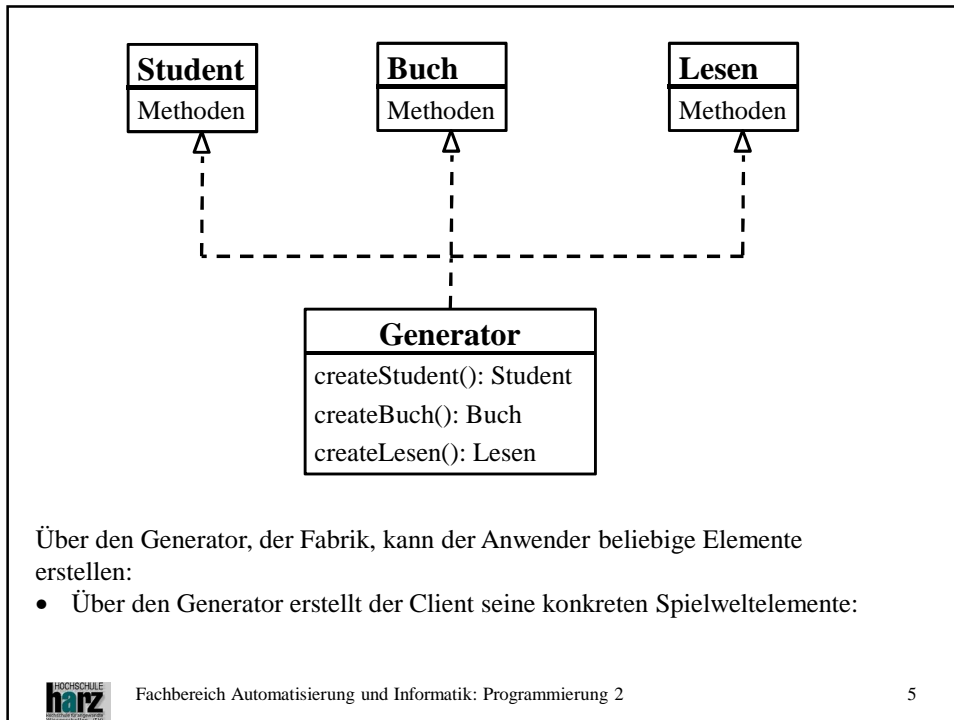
Student
Methoden

Buch
Methoden

Lesen
Methoden

Generator
createStudent(): Student
createBuch(): Buch
createLesen(): Lesen

Über den Generator, der Fabrik, kann der Anwender beliebige Elemente erstellen:

• Über den Generator erstellt der Client seine konkreten Spielweltelemente:

HOCHSCHULE harz

Fachbereich Automatisierung und Informatik: Programmierung 2

5